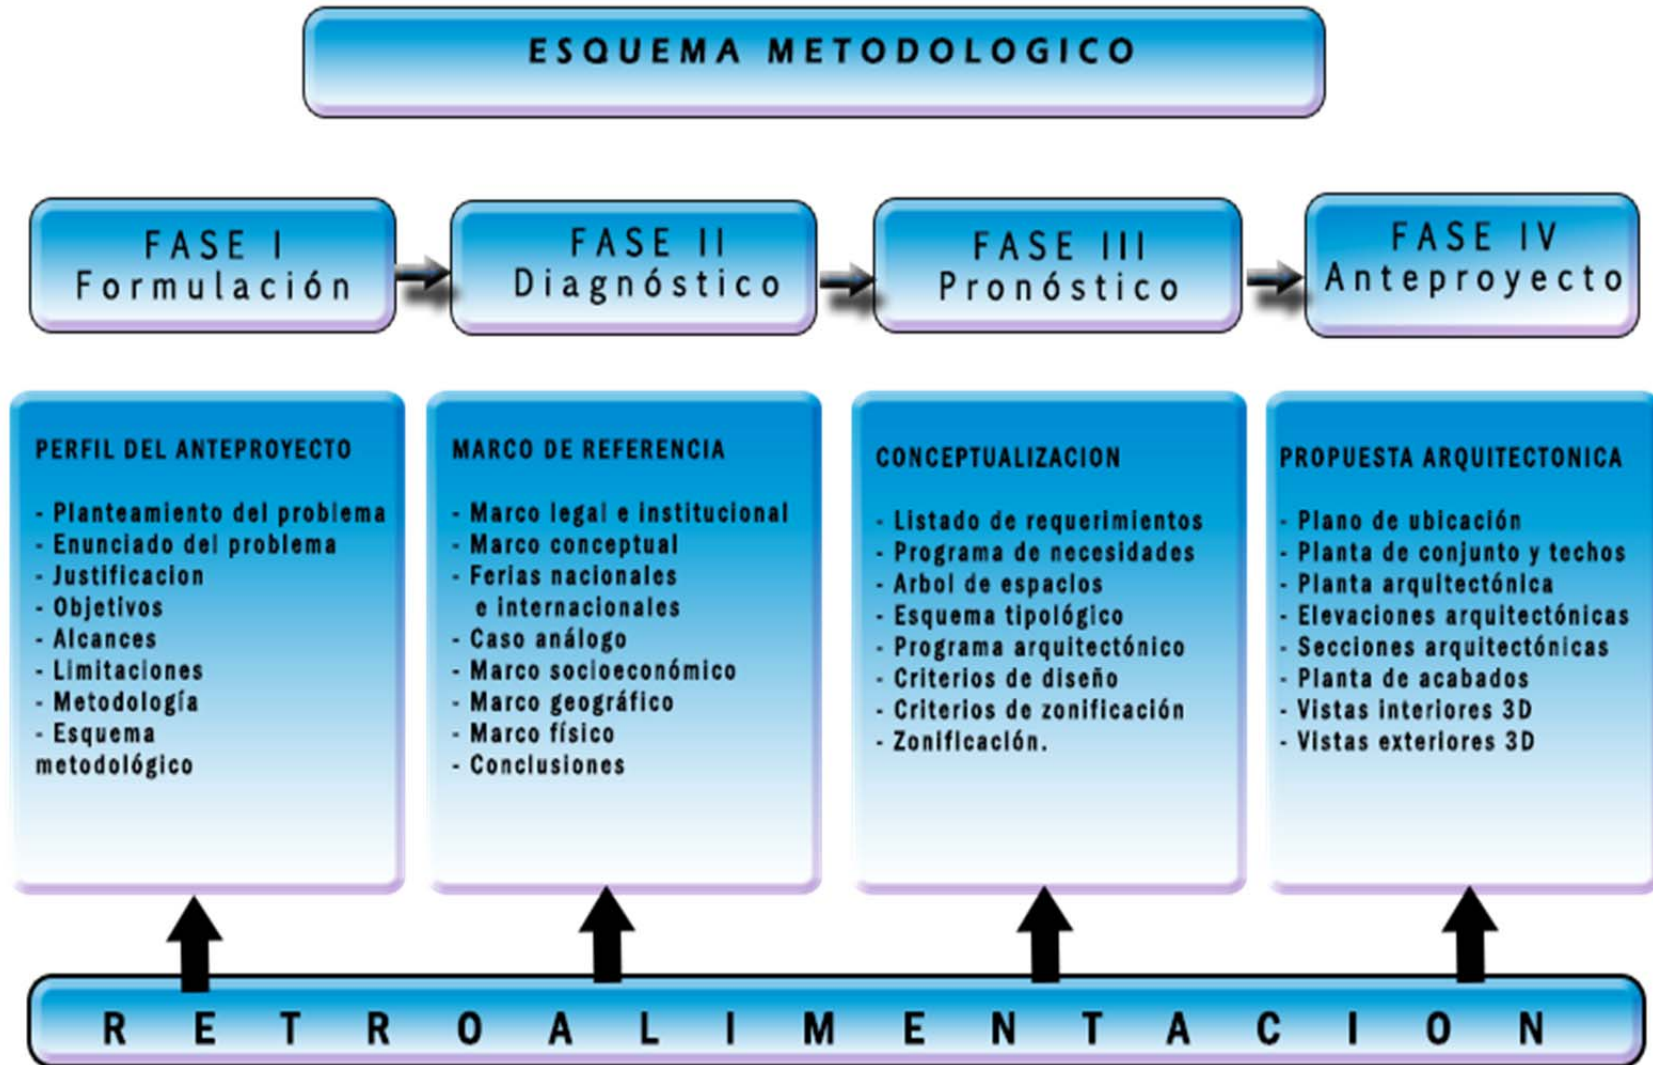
ESQUEMA METODOLOGICO

FASE I
Formulación

FASE II
Diagnóstico

FASE III
Pronóstico

FASE IV
Anteproyecto

PERFIL DEL ANTEPROYECTO

- Planteamiento del problema
- Enunciado del problema
- Justificacion
- Objetivos
- Alcances
- Limitaciones
- Metodología
- Esquema metodológico

MARCO DE REFERENCIA

- Marco legal e institucional
- Marco conceptual
- Ferias nacionales e internacionales
- Caso análogo
- Marco socioeconómico
- Marco geográfico
- Marco físico
- Conclusiones

CONCEPTUALIZACION

- Listado de requerimientos
- Programa de necesidades
- Arbol de espacios
- Esquema tipológico
- Programa arquitectónico
- Criterios de diseño
- Criterios de zonificación
- Zonificación.

PROPUESTA ARQUITECTONICA

- Plano de ubicación
- Planta de conjunto y techos
- Planta arquitectónica
- Elevaciones arquitectónicas
- Secciones arquitectónicas
- Planta de acabados
- Vistas interiores 3D
- Vistas exteriores 3D

R E T R O A L I M E N T A C I O N